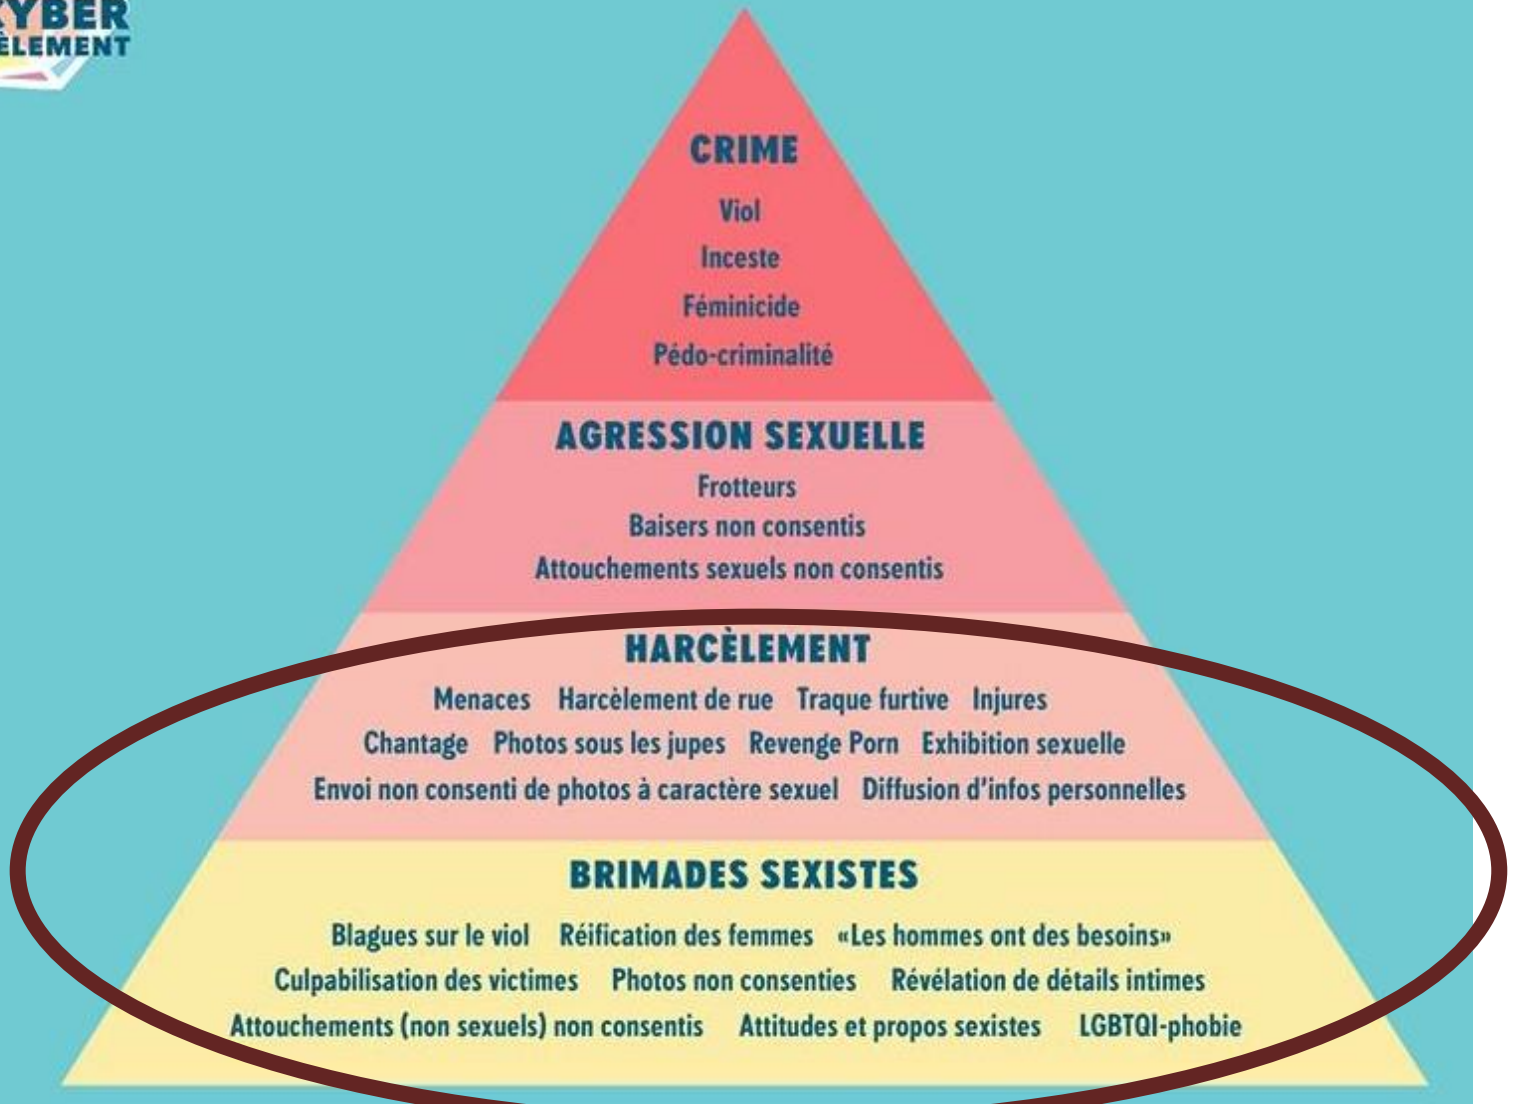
YBER
ÉLEMENT

CRIME
Viol
Inceste
Féminicide
Pédo-criminalité

AGRESSION SEXUELLE
Frotteurs
Baisers non consentis
Attouchements sexuels non consentis

HARCÈLEMENT
Menaces Harcèlement de rue Traque furtive Injures
Chantage Photos sous les jupes Revenge Porn Exhibition sexuelle
Envoi non consenti de photos à caractère sexuel Diffusion d'infos personnelles

BRIMADES SEXISTES
Blagues sur le viol Réification des femmes «Les hommes ont des besoins»
Culpabilisation des victimes Photos non consenties Révélation de détails intimes
Attouchements (non sexuels) non consentis Attitudes et propos sexistes LGBTQI-phobie